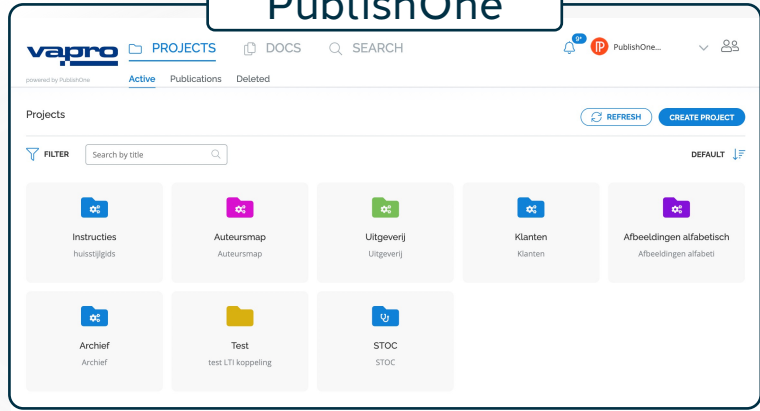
PublishOne

vapro
powered by PublishOne

PROJECTS DOCS SEARCH

9+ PublishOne...

Active Publications Deleted

Projects

REFRESH CREATE PROJECT

FILTER Search by title

DEFAULT

Instructies
huisstijlgids

Auteursmap
Auteursmap

Uitgeverij
Uitgeverij

Klanten
Klanten

Afbeeldingen alfabetisch
Afbeeldingen alfabeti

Archief
Archief

Test
test LTI koppeling

STOC
STOC